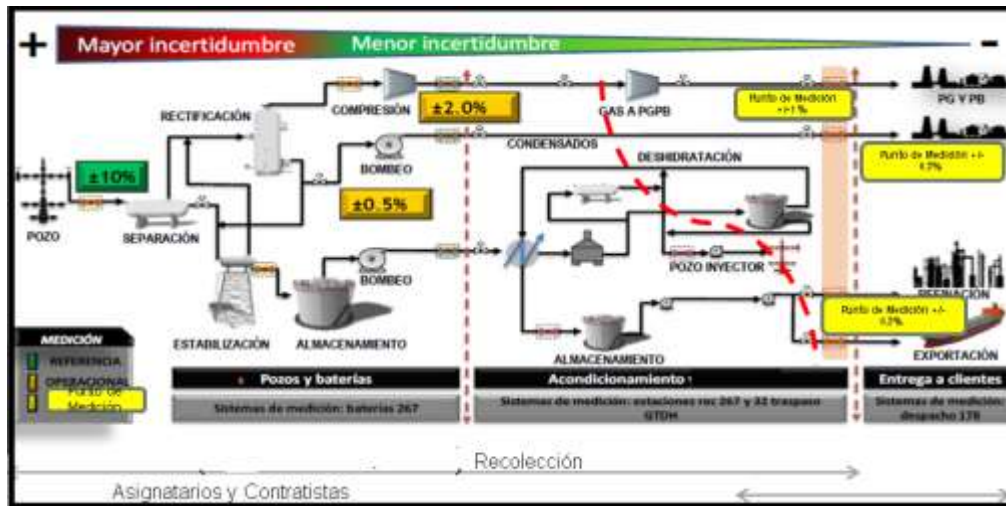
+ Mayor incertidumbre Menor incertidumbre -

RECTIFICACIÓN

COMPRESIÓN

±2.0%

GAS A PGPB

Punto de Medición +/-1 %

PG Y PB

±10%

POZO

SEPARACIÓN

BOMBEO

±0.5%

CONDENSADOS

DESHIDRATACIÓN

Punto de Medición +/- 0.3%

BOMBEO

POZO INYECTOR

REFINACIÓN

Punto de Medición +/- 0.3%

EXPORTACIÓN

ESTABILIZACIÓN

ALMACENAMIENTO

ALMACENAMIENTO

MEDICIÓN

REFERENCIA

OPERACIONAL

Punto de Medición

Pozos y baterías

Sistemas de medición: baterías 267

Acondicionamiento

Sistemas de medición: estaciones rec 267 y 32 traspaso GTDH

Entrega a clientes

Sistemas de medición: despacho 176

Recolección

Asignatarios y Contratistas